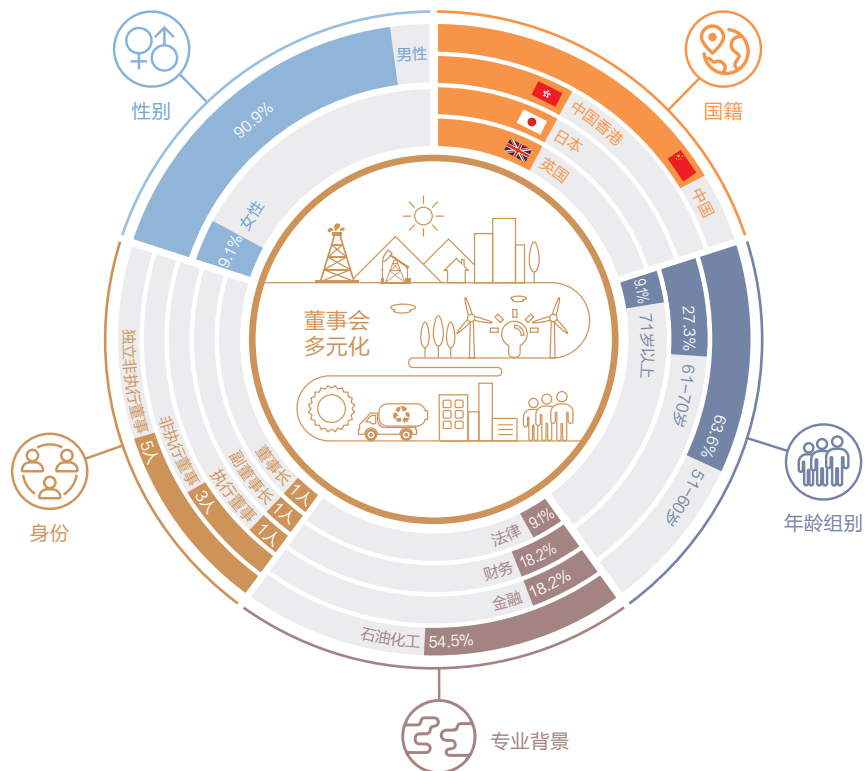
性别
男性
90.9%
女性
9.1%

国籍
中国香港
日本
英国
中国

年龄组别
9.1%
71岁以上
27.3%
61-70岁
63.6%
51-60岁

专业背景
法律 9.1%
财务 18.2%
金融 18.2%
石油化工 54.5%

身份
独立非执行董事 5人
非执行董事 3人
执行董事 1人
副董事长 1人
董事长 1人

董事会
多元化